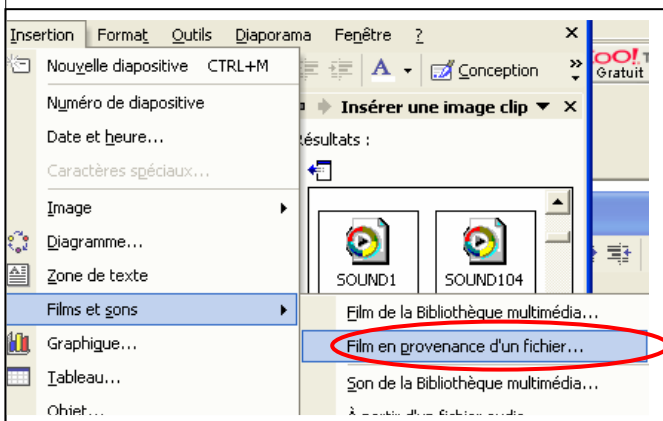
Insertion Format Outils Diaporama Fenêtre ? ×

Nouvelle diapositive CTRL+M

Numéro de diapositive
Date et heure...
Caractères spéciaux...

Image
Diagramme...
Zone de texte
Films et sons
Graphique...
Tableau...
Objet...

A Conception
OO! Gratuit

Insérer une image clip ×
Résultats :

SOUND1
SOUND104

Film de la Bibliothèque multimédia...
Film en provenance d'un fichier...
Son de la Bibliothèque multimédia...
À partir d'un fichier audio...